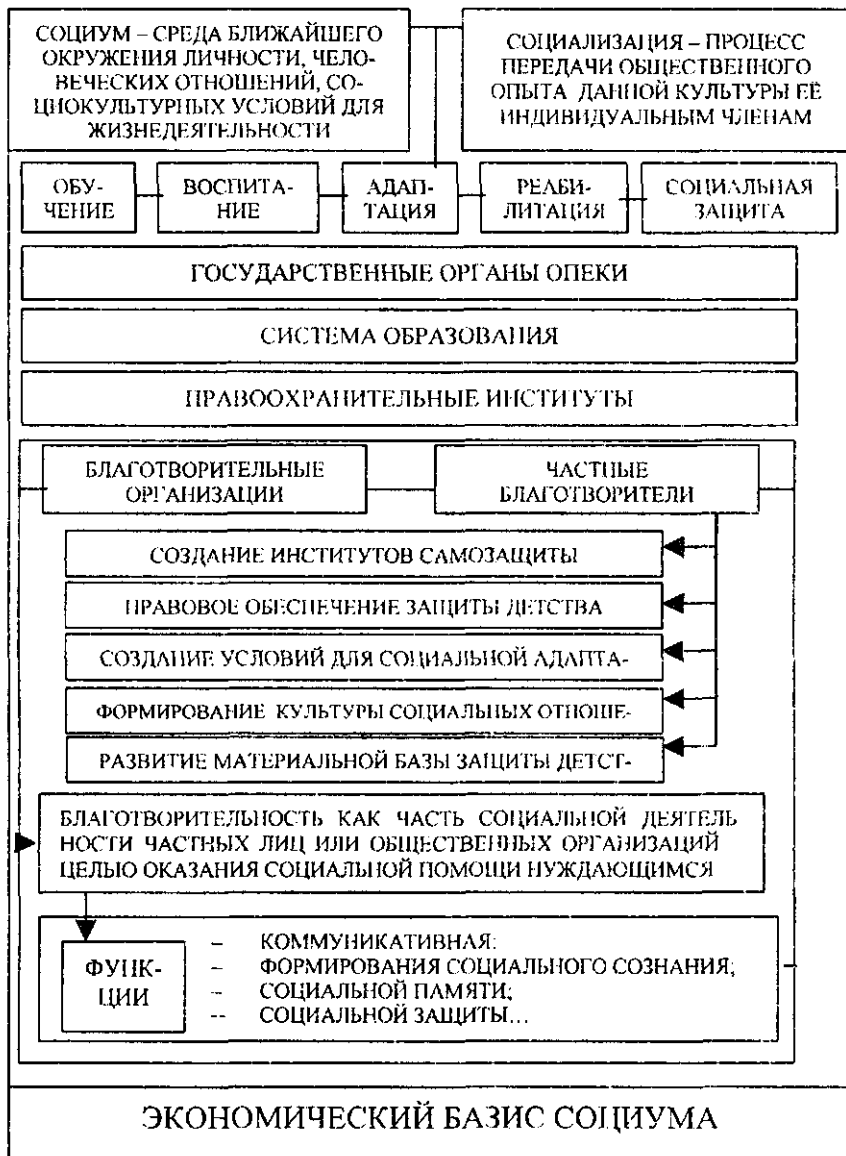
СОЦИУМ – СРЕДА БЛИЖАЙШЕГО ОКРУЖЕНИЯ ЛИЧНОСТИ, ЧЕЛОВЕЧЕСКИХ ОТНОШЕНИЙ, СОЦИОКУЛЬТУРНЫХ УСЛОВИЙ ДЛЯ ЖИЗНЕДЕЯТЕЛЬНОСТИ

СОЦИАЛИЗАЦИЯ – ПРОЦЕСС ПЕРЕДАЧИ ОБЩЕСТВЕННОГО ОПЫТА ДАННОЙ КУЛЬТУРЫ ЕЁ ИНДИВИДУАЛЬНЫМ ЧЛЕНАМ

ОБУЧЕНИЕ

ВОСПИТАНИЕ

АДАПТАЦИЯ

РЕАБИЛИТАЦИЯ

СОЦИАЛЬНАЯ ЗАЩИТА

ГОСУДАРСТВЕННЫЕ ОРГАНЫ ОПЕКИ

СИСТЕМА ОБРАЗОВАНИЯ

ПРАВООХРАНИТЕЛЬНЫЕ ИНСТИТУТЫ

БЛАГОТВОРИТЕЛЬНЫЕ ОРГАНИЗАЦИИ

ЧАСТНЫЕ БЛАГОТВОРИТЕЛИ

СОЗДАНИЕ ИНСТИТУТОВ САМОЗАЩИТЫ

ПРАВОВОЕ ОБЕСПЕЧЕНИЕ ЗАЩИТЫ ДЕТСТВА

СОЗДАНИЕ УСЛОВИЙ ДЛЯ СОЦИАЛЬНОЙ АДАПТА-

ФОРМИРОВАНИЕ КУЛЬТУРЫ СОЦИАЛЬНЫХ ОТНОШЕ-

РАЗВИТИЕ МАТЕРИАЛЬНОЙ БАЗЫ ЗАЩИТЫ ДЕТСТ-

БЛАГОТВОРИТЕЛЬНОСТЬ КАК ЧАСТЬ СОЦИАЛЬНОЙ ДЕЯТЕЛЬНОСТИ ЧАСТНЫХ ЛИЦ ИЛИ ОБЩЕСТВЕННЫХ ОРГАНИЗАЦИЙ ЦЕЛЬЮ ОКАЗАНИЯ СОЦИАЛЬНОЙ ПОМОЩИ НУЖДАЮЩИМСЯ

ФУНКЦИИ

– КОММУНИКАТИВНАЯ;
– ФОРМИРОВАНИЯ СОЦИАЛЬНОГО СОЗНАНИЯ;
– СОЦИАЛЬНОЙ ПАМЯТИ;
-- СОЦИАЛЬНОЙ ЗАЩИТЫ...

ЭКОНОМИЧЕСКИЙ БАЗИС СОЦИУМА